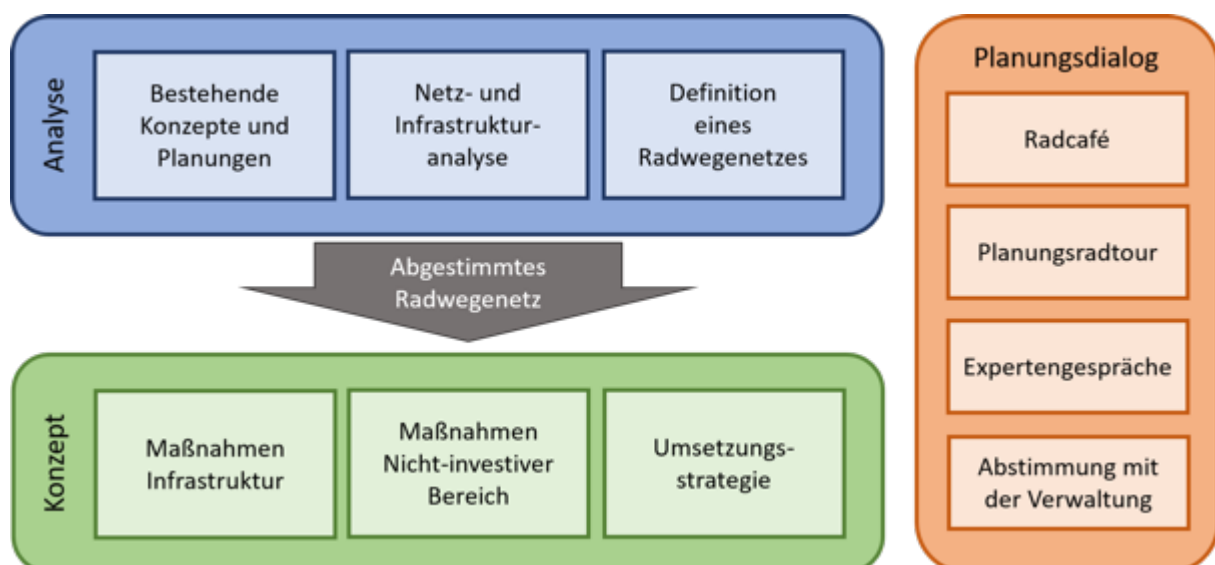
Analyse

Bestehende Konzepte und Planungen

Netz- und Infrastruktur-analyse

Definition eines Radwegenetzes

Abgestimmtes Radwegenetz

Konzept

Maßnahmen Infrastruktur

Maßnahmen Nicht-investiver Bereich

Umsetzungs-strategie

Planungsdialog

Radcafé

Planungsradtour

Expertengespräche

Abstimmung mit der Verwaltung